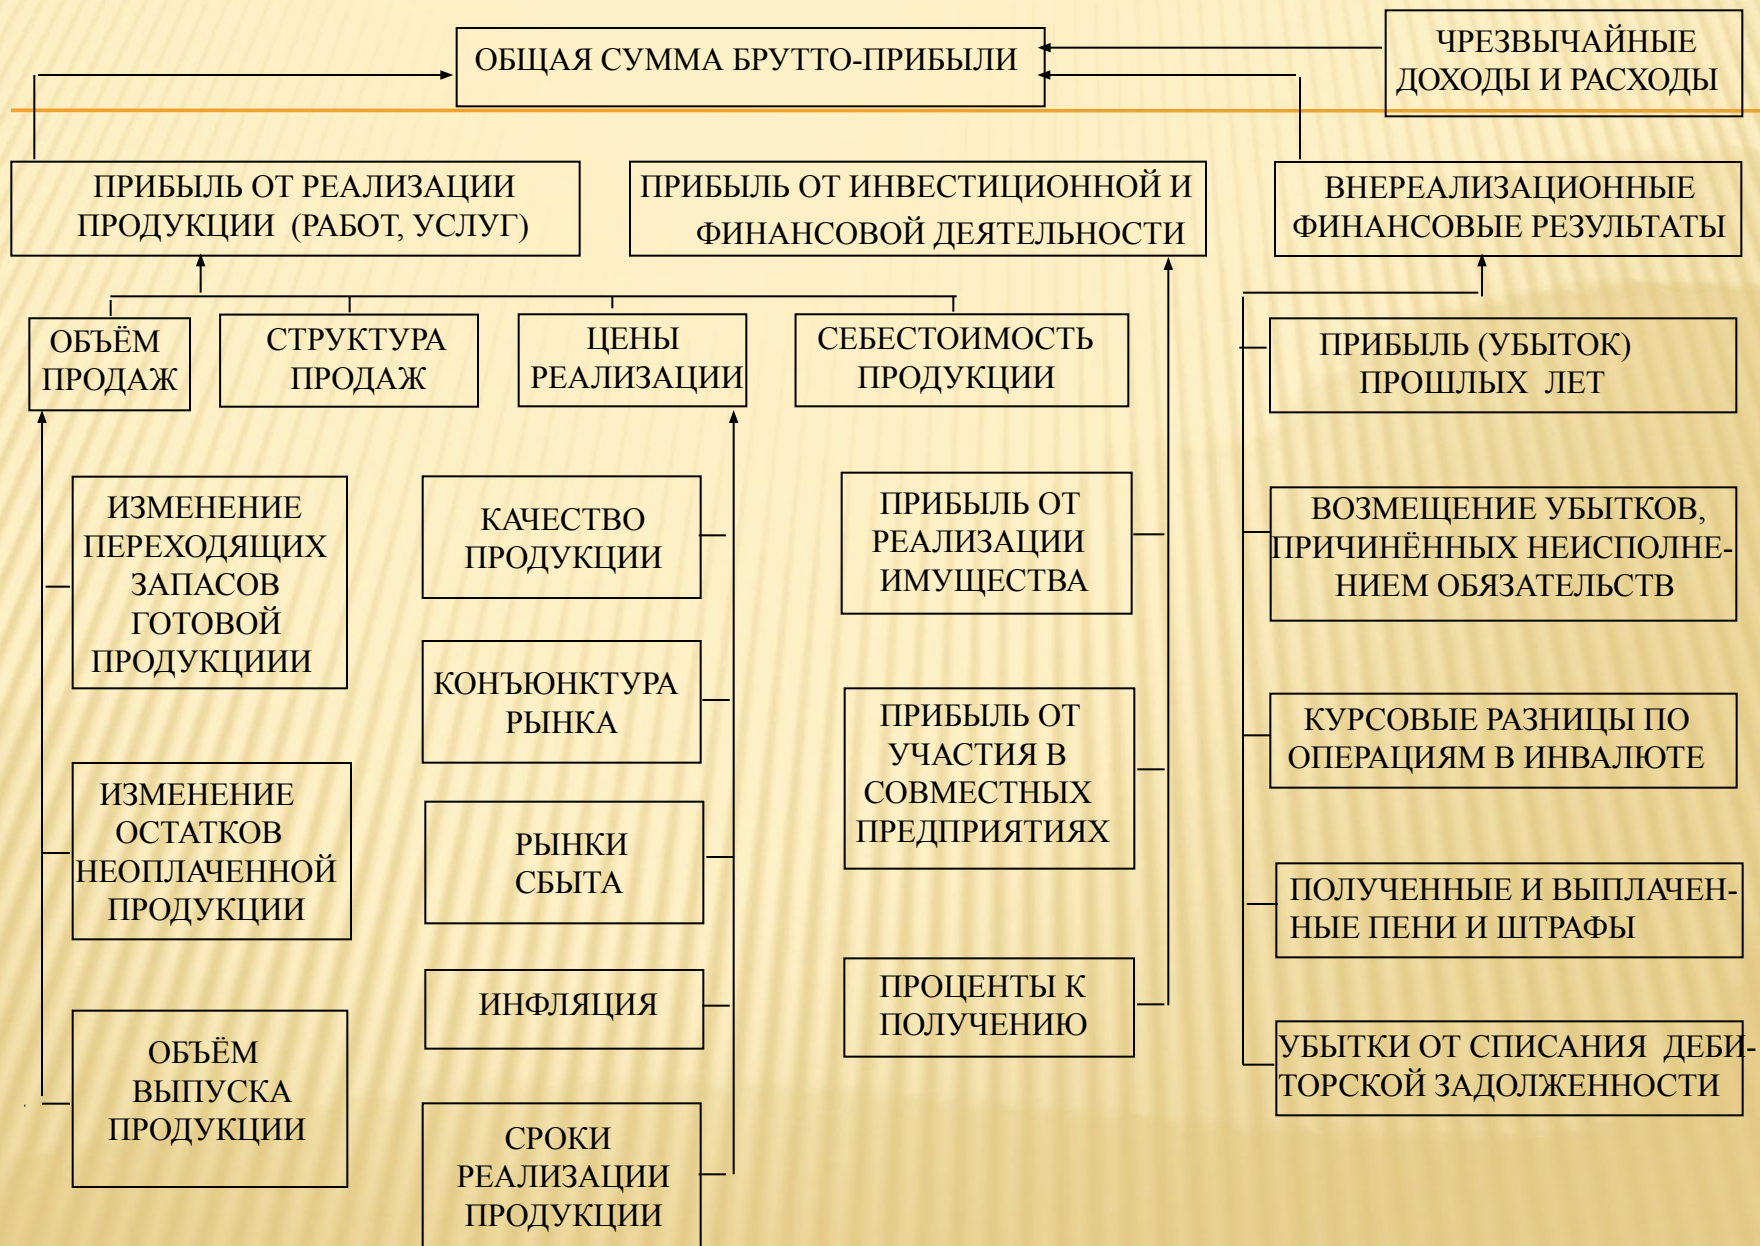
ОБЩАЯ СУММА БРУТТО-ПРИБЫЛИ

ЧРЕЗВЫЧАЙНЫЕ ДОХОДЫ И РАСХОДЫ

ПРИБЫЛЬ ОТ РЕАЛИЗАЦИИ ПРОДУКЦИИ (РАБОТ, УСЛУГ)

ПРИБЫЛЬ ОТ ИНВЕСТИЦИОННОЙ И ФИНАНСОВОЙ ДЕЯТЕЛЬНОСТИ

ВНЕРЕАЛИЗАЦИОННЫЕ ФИНАНСОВЫЕ РЕЗУЛЬТАТЫ

ОБЪЁМ ПРОДАЖ

СТРУКТУРА ПРОДАЖ

ЦЕНЫ РЕАЛИЗАЦИИ

СЕБЕСТОИМОСТЬ ПРОДУКЦИИ

ИЗМЕНЕНИЕ ПЕРЕХОДЯЩИХ ЗАПАСОВ ГОТОВОЙ ПРОДУКЦИИИ

ИЗМЕНЕНИЕ ОСТАТКОВ НЕОПЛАЧЕННОЙ ПРОДУКЦИИ

ОБЪЁМ ВЫПУСКА ПРОДУКЦИИ

КАЧЕСТВО ПРОДУКЦИИ

КОНЪЮНКТУРА РЫНКА

РЫНКИ СБЫТА

ИНФЛЯЦИЯ

СРОКИ РЕАЛИЗАЦИИ ПРОДУКЦИИ

ПРИБЫЛЬ ОТ РЕАЛИЗАЦИИ ИМУЩЕСТВА

ПРИБЫЛЬ ОТ УЧАСТИЯ В СОВМЕСТНЫХ ПРЕДПРИЯТИЯХ

ПРОЦЕНТЫ К ПОЛУЧЕНИЮ

ПРИБЫЛЬ (УБЫТОК) ПРОШЛЫХ ЛЕТ

ВОЗМЕЩЕНИЕ УБЫТКОВ, ПРИЧИНЁННЫХ НЕИСПОЛНЕНИЕМ ОБЯЗАТЕЛЬСТВ

КУРСОВЫЕ РАЗНИЦЫ ПО ОПЕРАЦИЯМ В ИНВАЛЮТЕ

ПОЛУЧЕННЫЕ И ВЫПЛАЧЕННЫЕ ПЕНИ И ШТРАФЫ

УБЫТКИ ОТ СПИСАНИЯ ДЕБИТОРСКОЙ ЗАДОЛЖЕННОСТИ